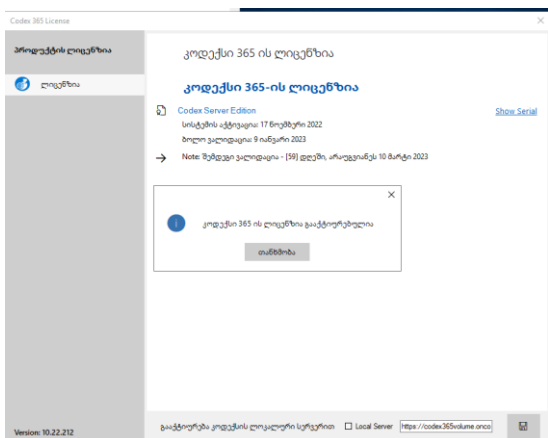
Codes 365 License

პროდუქტის ლიცენზია

ლიცენზია

კოდექსი 365 ის ლიცენზია

კოდექსი 365-ის ლიცენზია

Codex Server Edition

Show Serial

სისტემის აქტივაცია: 17 ნოემბერი 2022

ბოლო ვალიდაცია: 9 იანვარი 2023

Note: შემდეგი ვალიდაცია - [59] დღეში, არაუგვიანეს 10 მარტი 2023

კოდექსი 365 ის ლიცენზია გააქტიურებულია

თანხმობა

Version: 10.22.212

გააქტიურება კოდექსის ლოკალური სერვერით

Local Server

https://codex365volume.onco